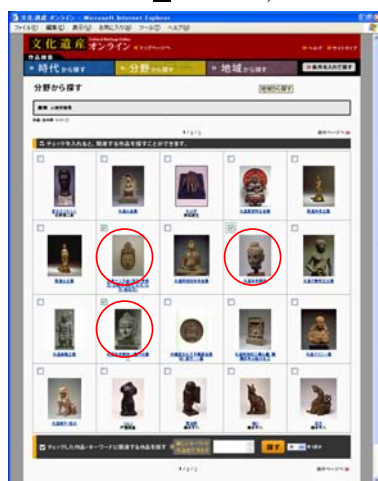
文化遺産オンライン - Microsoft Internet Explorer
ファイル(F) 編集(E) 表示(V) お気に入り(A) ツール(T) ヘルプ(H)

文化遺産オンライン

時代から探す
分野から探す
地域から探す

分野から探す

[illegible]

1 / 2 / 3

チェックを入れると、関連する作品を探すことができます。

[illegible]

チェックした作品・キーワードに関連する作品を探す

探す

1 / 2 / 3